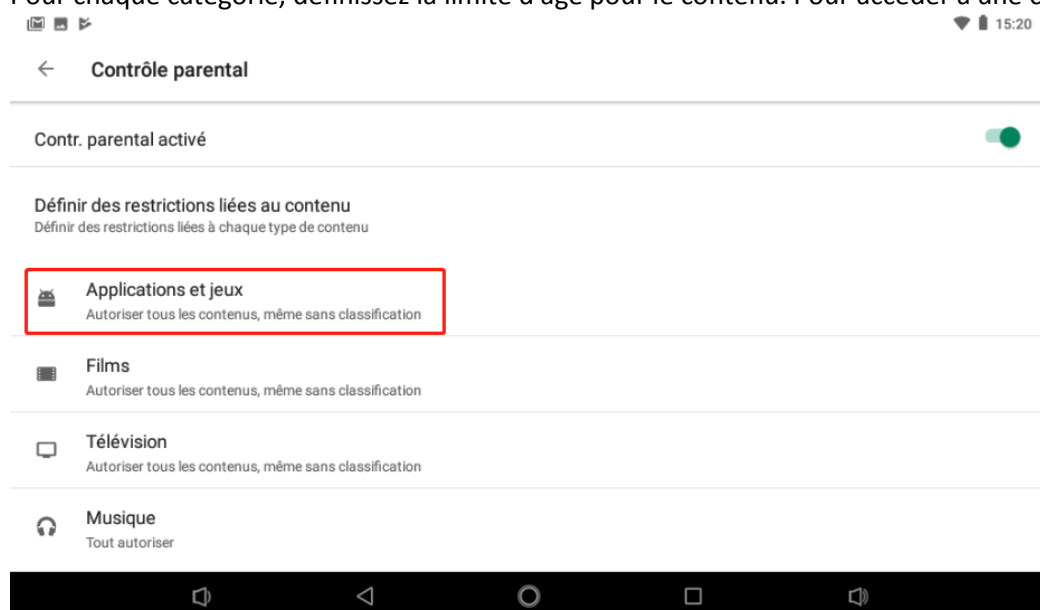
Pour chaque catégorie, définissez la limite d'âge pour le contenu. Pour accéder à une c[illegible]

15:20

Contrôle parental

Contr. parental activé

Définir des restrictions liées au contenu
Définir des restrictions liées à chaque type de contenu

Applications et jeux
Autoriser tous les contenus, même sans classification

Films
Autoriser tous les contenus, même sans classification

Télévision
Autoriser tous les contenus, même sans classification

Musique
Tout autoriser